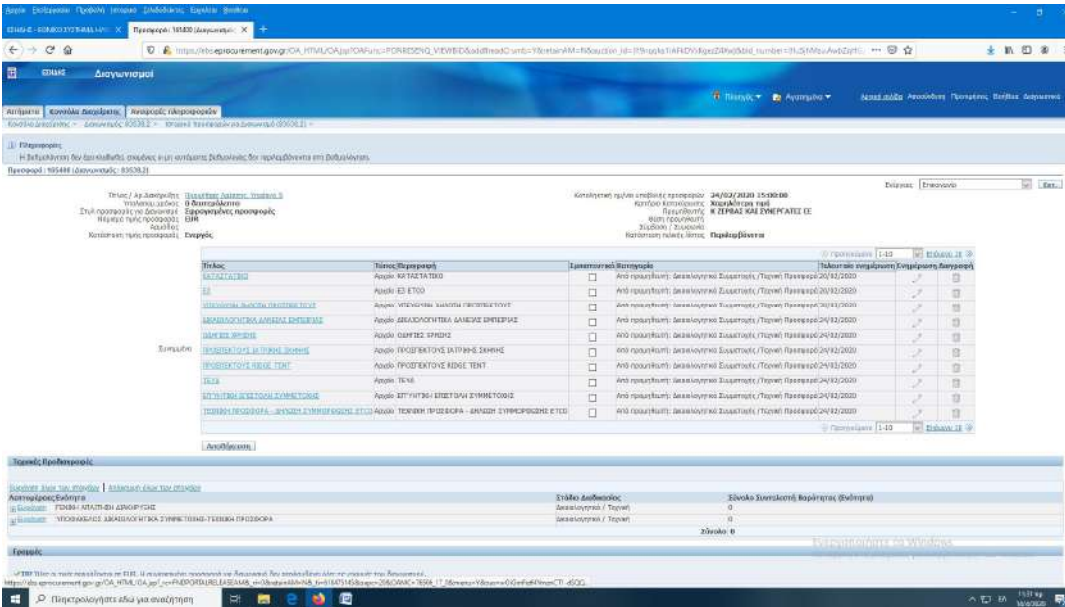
Αρχείο Επεξεργασία Προβολή Ιστορικό Σελιδοδείκτες Εργαλεία Βοήθεια

ΕΣΗΔΗΣ - ΕΘΝΙΚΟ ΣΥΣΤΗΜΑ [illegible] | Προσφορά: 165400 (Διαγωνισμός: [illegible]

https://nhs.eprocurement.gov.gr/OA_HTML/OA.jsp?OAFunc=PONRESENQ_VIEWBID&addBreadCrumb=Y&retainAM=N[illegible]

ΕΣΗΔΗΣ Διαγωνισμοί

Αιτήματα | Κονσόλα Διαχείρισης | Αναφορές Πληροφοριών

Πλοηγός | Αγαπημένα | Αρχική σελίδα Αποσύνδεση Προτιμήσεις Βοήθεια Διαγνωστικά

Κονσόλα Διαχείρισης > Διαγωνισμός 83538.2 > Προβολή Προσφοράς Διαγωνισμού (83538.2) >

Πληροφορίες
Η δεδομένη σελίδα δεν περιέχει δεδομένα τα οποία δεν αναφέρονται στο Διαγωνισμό.

Προσφορά : 165400 (Διαγωνισμός: 83538.2)

Τίτλος / Αρ. Διαγωνισμού: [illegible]
Υπόλοιπο χρόνου: 0 δευτερόλεπτα
Στυλ προσφοράς σε Διαγωνισμό: Σφραγισμένες προσφορές
Νόμισμα τιμής προσφοράς: EUR
Αριθμός:
Κατάσταση τιμής προσφοράς: Ενεργός

Καταληκτική ημ/νία υποβολής προσφορών: 24/02/2020 15:00:00
Κριτήριο Κατακύρωσης: Χαμηλότερη τιμή
Προμηθευτής: Κ ΖΕΡΒΑΣ ΚΑΙ ΣΥΝΕΡΓΑΤΕΣ ΕΕ
Θέση προμηθευτή:
Σύμβαση / Συμφωνία:
Κατάσταση τελικής λίστας: Περιλαμβάνεται

Ενέργειες: Επιστροφή | Εκτ.

Συνημμένο

| Τίτλος | Τύπος Περιγραφή | Εμπιστευτικό | Κατηγορία | Τελευταία ενημέρωση | Ενημέρωση | Διαγραφή |
|---|---|---|---|---|---|---|
| ΚΑΤΑΣΤΑΤΙΚΟ | Αρχείο ΚΑΤΑΣΤΑΤΙΚΟ | | Από προμηθευτή: Δικαιολογητικά Συμμετοχής /Τεχνική Προσφορά | 20/02/2020 | | |
| ΕΤ | Αρχείο ΕΣ ΕΤΣΟ | | Από προμηθευτή: Δικαιολογητικά Συμμετοχής /Τεχνική Προσφορά | 20/02/2020 | | |
| ΥΠΕΥΘΥΝΗ ΔΗΛΩΣΗ ΠΡΟΣΠΕΚΤΟΥΣ | Αρχείο ΥΠΕΥΘΥΝΗ ΔΗΛΩΣΗ ΠΡΟΣΠΕΚΤΟΥΣ | | Από προμηθευτή: Δικαιολογητικά Συμμετοχής /Τεχνική Προσφορά | 20/02/2020 | | |
| ΔΙΚΑΙΟΛΟΓΗΤΙΚΑ ΔΑΝΕΙΖΑ ΕΜΠΕΙΡΙΑΣ | Αρχείο ΔΙΚΑΙΟΛΟΓΗΤΙΚΑ ΔΑΝΕΙΖΑ ΕΜΠΕΙΡΙΑΣ | | Από προμηθευτή: Δικαιολογητικά Συμμετοχής /Τεχνική Προσφορά | 24/02/2020 | | |
| ΟΔΗΓΙΕΣ ΧΡΗΣΗΣ | Αρχείο ΟΔΗΓΙΕΣ ΧΡΗΣΗΣ | | Από προμηθευτή: Δικαιολογητικά Συμμετοχής /Τεχνική Προσφορά | 24/02/2020 | | |
| ΠΡΟΣΠΕΚΤΟΥΣ ΙΑΤΡΙΚΗΣ ΣΚΗΝΗΣ | Αρχείο ΠΡΟΣΠΕΚΤΟΥΣ ΙΑΤΡΙΚΗΣ ΣΚΗΝΗΣ | | Από προμηθευτή: Δικαιολογητικά Συμμετοχής /Τεχνική Προσφορά | 24/02/2020 | | |
| ΠΡΟΣΠΕΚΤΟΥΣ RIDGE TENT | Αρχείο ΠΡΟΣΠΕΚΤΟΥΣ RIDGE TENT | | Από προμηθευτή: Δικαιολογητικά Συμμετοχής /Τεχνική Προσφορά | 24/02/2020 | | |
| ΤΕΥΔ | Αρχείο ΤΕΥΔ | | Από προμηθευτή: Δικαιολογητικά Συμμετοχής /Τεχνική Προσφορά | 24/02/2020 | | |
| ΕΓΓΥΗΤΙΚΗ ΕΠΙΣΤΟΛΗ ΣΥΜΜΕΤΟΧΗΣ | Αρχείο ΕΓΓΥΗΤΙΚΗ ΕΠΙΣΤΟΛΗ ΣΥΜΜΕΤΟΧΗΣ | | Από προμηθευτή: Δικαιολογητικά Συμμετοχής /Τεχνική Προσφορά | 24/02/2020 | | |
| ΤΕΧΝΙΚΗ ΠΡΟΣΦΟΡΑ - ΔΗΛΩΣΗ ΣΥΜΜΟΡΦΩΣΗΣ ΕΤΣΟ | Αρχείο ΤΕΧΝΙΚΗ ΠΡΟΣΦΟΡΑ - ΔΗΛΩΣΗ ΣΥΜΜΟΡΦΩΣΗΣ ΕΤΣΟ | | Από προμηθευτή: Δικαιολογητικά Συμμετοχής /Τεχνική Προσφορά | 24/02/2020 | | |

Προηγούμενο 1-10 Επόμενο 10

Αποθήκευση

Τεχνικές Προδιαγραφές

Εμφάνιση όλων των στοιχείων | Απόκρυψη όλων των στοιχείων

| Λεπτομέρειες Ενότητα | Στάδιο Διαδικασίας | Σύνολο Συντελεστή Βαρύτητας (Ενότητα) |
|---|---|---|
| Εμφάνιση ΓΕΝΙΚΗ ΑΠΑΙΤΗΣΗ ΔΙΚΑΙΟΥΧΩΝ | Δικαιολογητικά / Τεχνική | 0 |
| Εμφάνιση ΥΠΟΦΑΚΕΛΟΣ ΔΙΚΑΙΟΛΟΓΗΤΙΚΑ ΣΥΜΜΕΤΟΧΗΣ-ΤΕΧΝΙΚΗ ΠΡΟΣΦΟΡΑ | Δικαιολογητικά / Τεχνική | 0 |
| | | Σύνολο 0 |

Γραμμές

Ενεργοποίηση των Windows

Πληκτρολογήστε εδώ για αναζήτηση